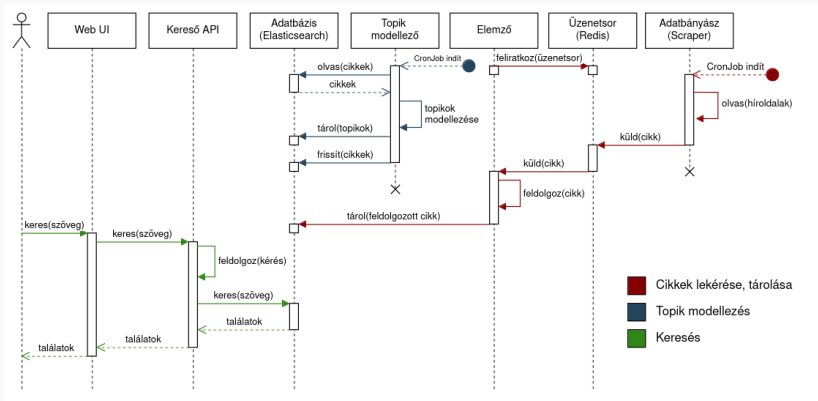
Web UI
Kereső API
Adatbázis (Elasticsearch)
Topik modellező
Elemző
Üzenetsor (Redis)
Adatbányász (Scraper)

CronJob indít
olvas(cikkek)
cikkek
topikok modellezése
tárol(topikok)
frissít(cikkek)
feliratkoz(üzenetsor)
CronJob indít
olvas(híroldalak)
küld(cikk)
küld(cikk)
feldolgoz(cikk)
tárol(feldolgozott cikk)
keres(szöveg)
keres(szöveg)
feldolgoz(kérés)
keres(szöveg)
találatok
találatok
találatok

Cikkek lekérése, tárolása
Topik modellezés
Keresés